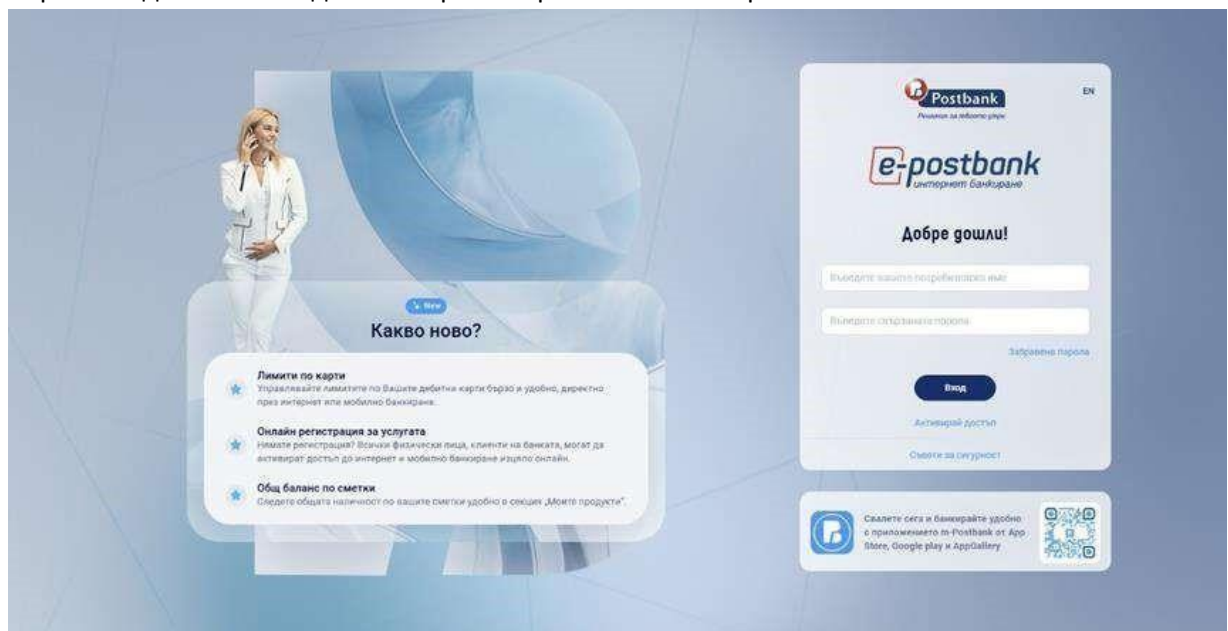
New

Какво ново?

Лимити по карти
Управлявайте лимитите по Вашите дебитни карти бързо и удобно, директно през интернет или мобилно банкиране.

Онлайн регистрация за услугата
Нямате регистрация? Всички физически лица, клиенти на банката, могат да активират достъп до интернет и мобилно банкиране изцяло онлайн.

Общ баланс по сметки
Следете общата наличност по вашите сметки удобно в секция „Моите продукти".

Postbank
Решения за твоето утре

EN

e-postbank
интернет банкиране

Добре дошли!

Въведете вашето потребителско име

Въведете определената парола

Забравена парола

Вход

Активирай достъп

Съвети за сигурност

Свалете сега и банкирайте удобно с приложението m-Postbank от App Store, Google play и AppGallery